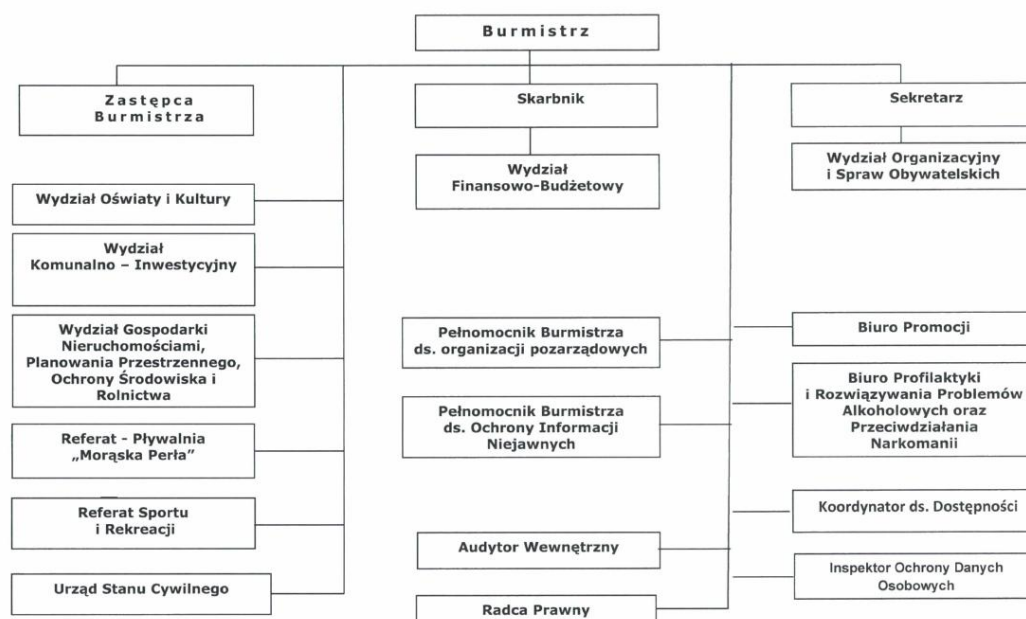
Burmistrz

Zastępca Burmistrza

Skarbnik

Sekretarz

Wydział Finansowo-Budżetowy

Wydział Organizacyjny i Spraw Obywatelskich

Wydział Oświaty i Kultury

Wydział Komunalno – Inwestycyjny

Wydział Gospodarki Nieruchomościami, Planowania Przestrzennego, Ochrony Środowiska i Rolnictwa

Referat - Pływalnia „Morąska Perła"

Referat Sportu i Rekreacji

Urząd Stanu Cywilnego

Pełnomocnik Burmistrza ds. organizacji pozarządowych

Pełnomocnik Burmistrza ds. Ochrony Informacji Niejawnych

Audytor Wewnętrzny

Radca Prawny

Biuro Promocji

Biuro Profilaktyki i Rozwiązywania Problemów Alkoholowych oraz Przeciwdziałania Narkomanii

Koordynator ds. Dostępności

Inspektor Ochrony Danych Osobowych